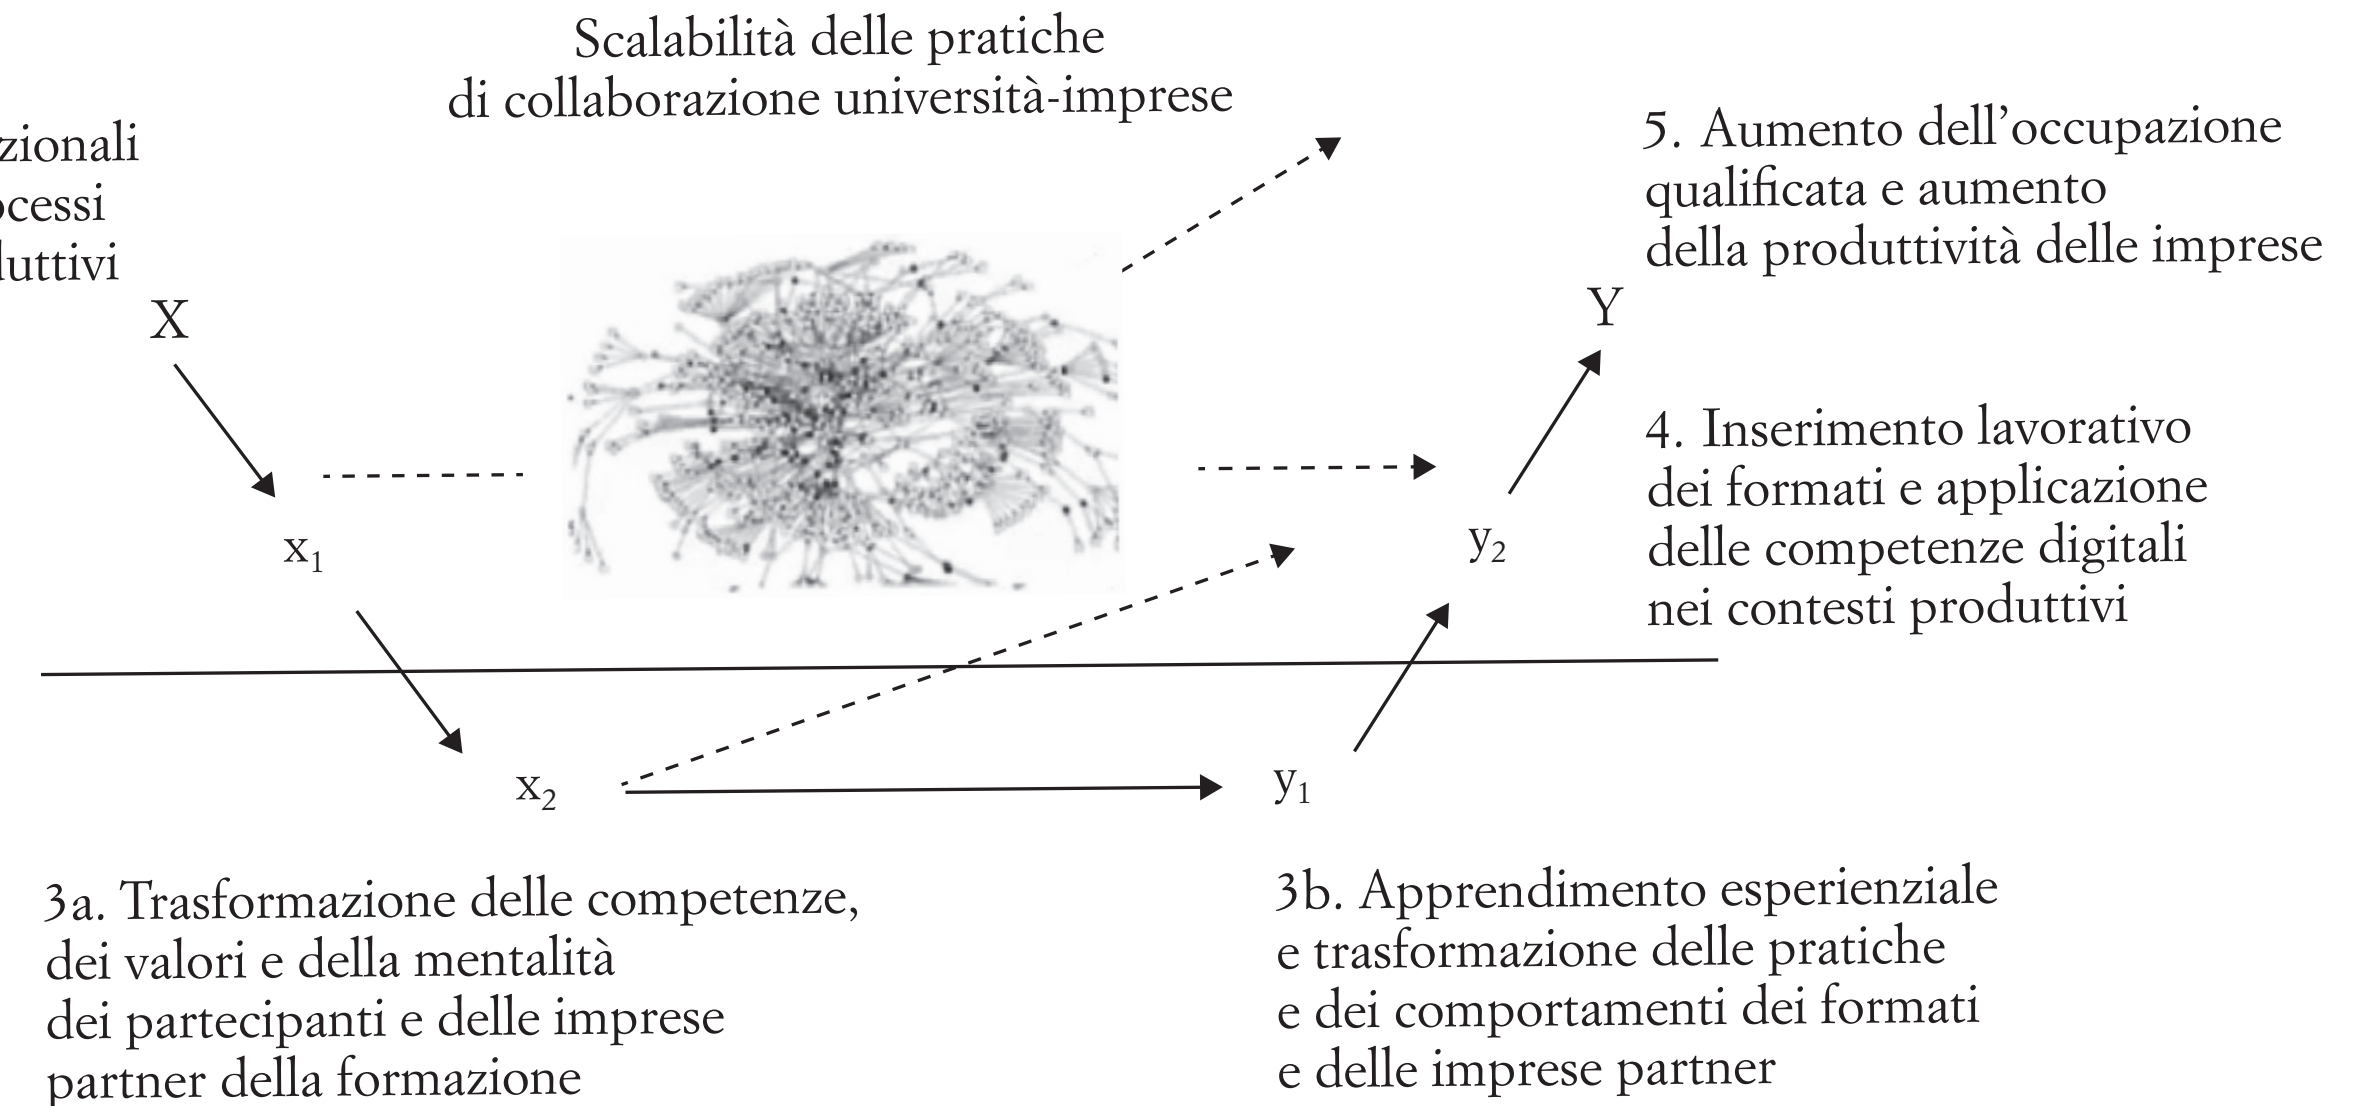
Scalabilità delle pratiche di collaborazione università-imprese

zionali
ocessi
luttivi

X

$x_1$

5. Aumento dell'occupazione qualificata e aumento della produttività delle imprese

Y

4. Inserimento lavorativo dei formati e applicazione delle competenze digitali nei contesti produttivi

$y_2$

$x_2$

$y_1$

3a. Trasformazione delle competenze, dei valori e della mentalità dei partecipanti e delle imprese partner della formazione

3b. Apprendimento esperienziale e trasformazione delle pratiche e dei comportamenti dei formati e delle imprese partner